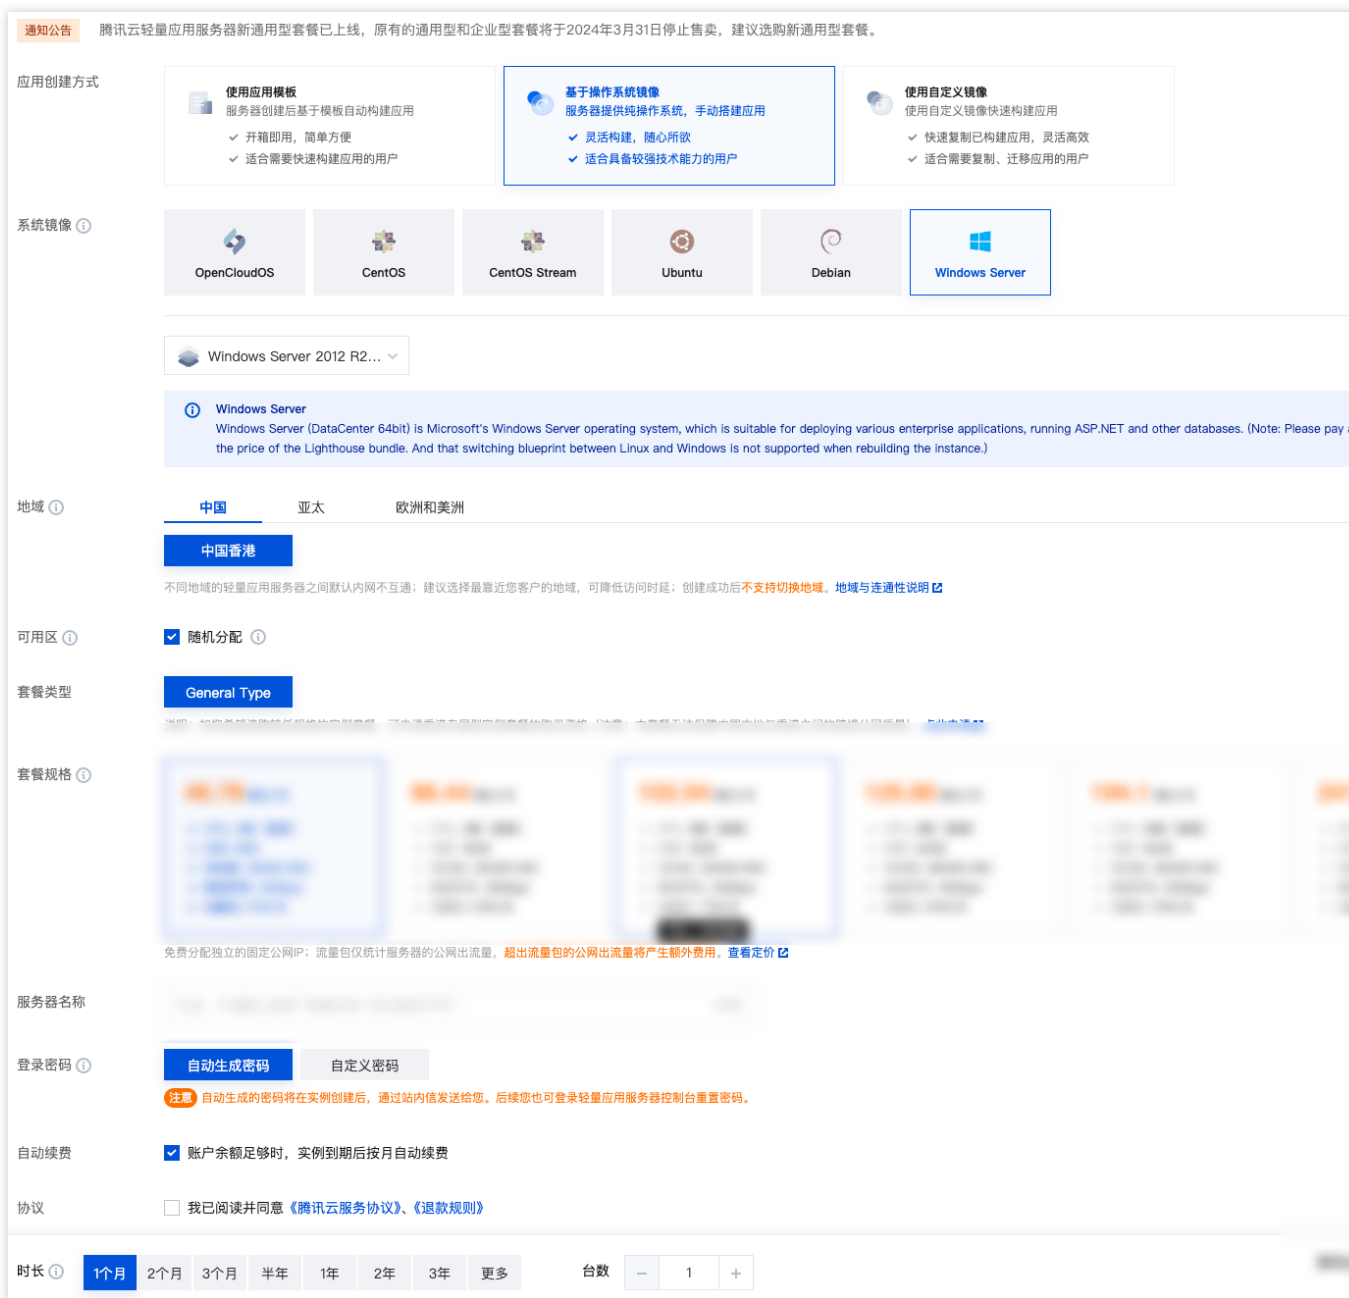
通知公告 腾讯云轻量应用服务器新通用型套餐已上线，原有的通用型和企业型套餐将于2024年3月31日停止售卖，建议选购新通用型套餐。

应用创建方式

使用应用模板
服务器创建后基于模板自动构建应用
✓ 开箱即用，简单方便
✓ 适合需要快速构建应用的用户

基于操作系统镜像
服务器提供纯操作系统，手动搭建应用
✓ 灵活构建，随心所欲
✓ 适合具备较强技术能力的用户

使用自定义镜像
使用自定义镜像快速构建应用
✓ 快速复制已构建应用，灵活高效
✓ 适合需要复制、迁移应用的用户

系统镜像

OpenCloudOS | CentOS | CentOS Stream | Ubuntu | Debian | Windows Server

Windows Server 2012 R2...

Windows Server
Windows Server (DataCenter 64bit) is Microsoft's Windows Server operating system, which is suitable for deploying various enterprise applications, running ASP.NET and other databases. (Note: Please pay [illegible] the price of the Lighthouse bundle. And that switching blueprint between Linux and Windows is not supported when rebuilding the instance.)

地域
中国 亚太 欧洲和美洲
中国香港
不同地域的轻量应用服务器之间默认内网不互通；建议选择最靠近您客户的地域，可降低访问时延；创建成功后不支持切换地域。地域与连通性说明

可用区
随机分配

套餐类型
General Type
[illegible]

套餐规格
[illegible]
免费分配独立的固定公网IP；流量包仅统计服务器的公网出流量，超出流量包的公网出流量将产生额外费用。查看定价

服务器名称
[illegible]

登录密码
自动生成密码 自定义密码
注意 自动生成的密码将在实例创建后，通过站内信发送给您。后续您也可登录轻量应用服务器控制台重置密码。

自动续费
账户余额足够时，实例到期后按月自动续费

协议
我已阅读并同意《腾讯云服务协议》、《退款规则》

时长 1个月 2个月 3个月 半年 1年 2年 3年 更多 台数 − 1 +